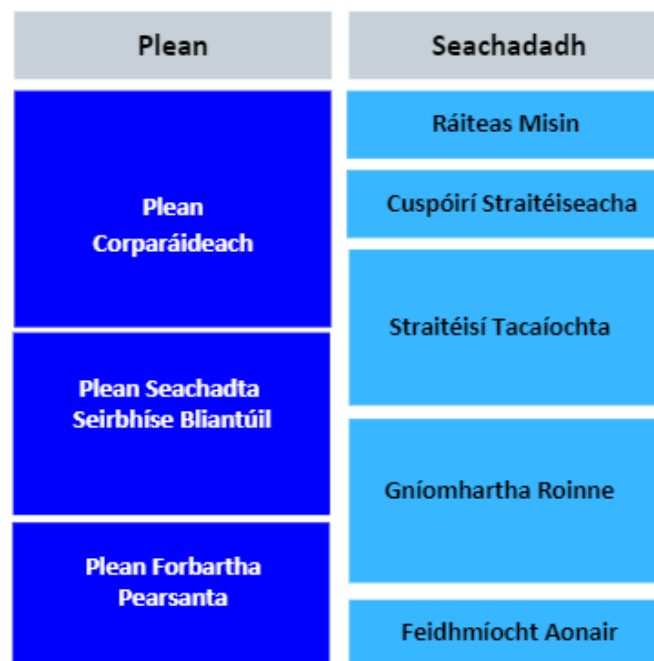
Plean

Plean Corparáideach

Plean Seachadta Seirbhíse Bliantúil

Plean Forbartha Pearsanta

Seachadadh

Ráiteas Misin

Cuspóirí Straitéiseacha

Straitéisí Tacaíochta

Gníomhartha Roinne

Feidhmíocht Aonair